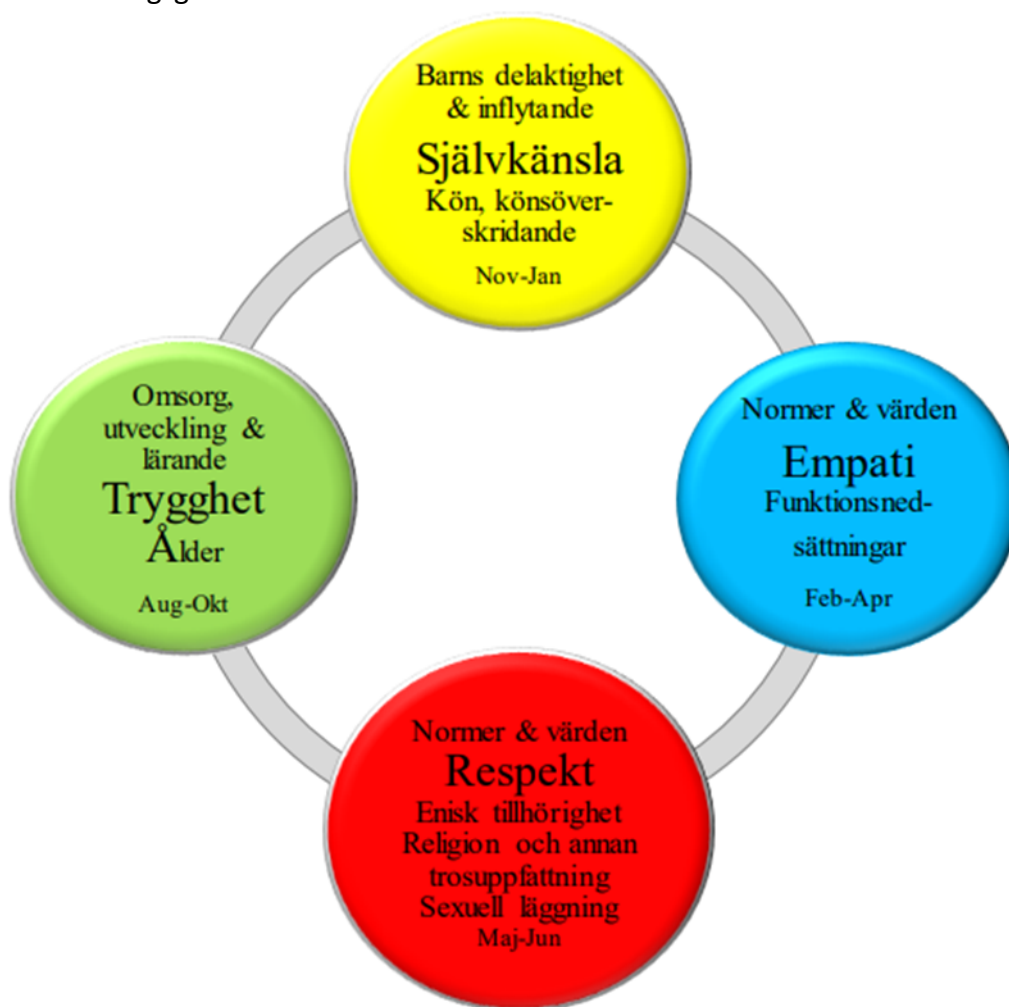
Barns delaktighet & inflytande
Självkänsla
Kön, könsöverskridande
Nov-Jan

Normer & värden
Empati
Funktionsnedsättningar
Feb-Apr

Normer & värden
Respekt
Enisk tillhörighet
Religion och annan trosuppfattning
Sexuell läggning
Maj-Jun

Omsorg, utveckling & lärande
Trygghet
Ålder
Aug-Okt